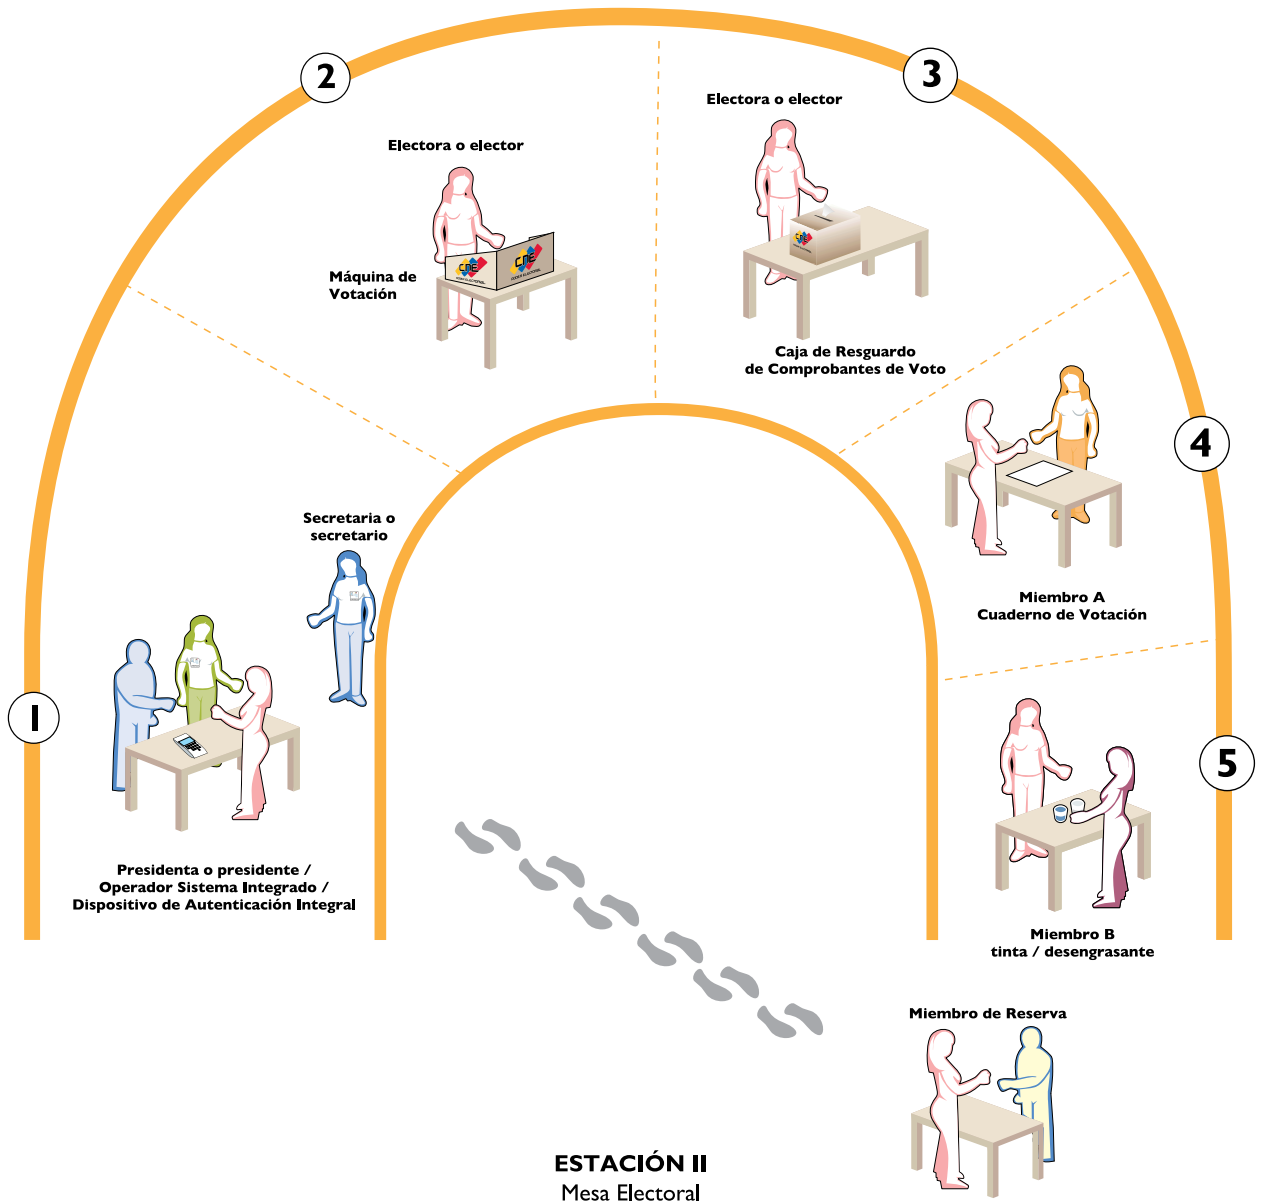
2

3

Electora o elector

Electora o elector

Máquina de Votación

Caja de Resguardo de Comprobantes de Voto

4

Miembro A Cuaderno de Votación

Secretaria o secretario

1

Presidenta o presidente / Operador Sistema Integrado / Dispositivo de Autenticación Integral

5

Miembro B tinta / desengrasante

Miembro de Reserva

ESTACIÓN II
Mesa Electoral